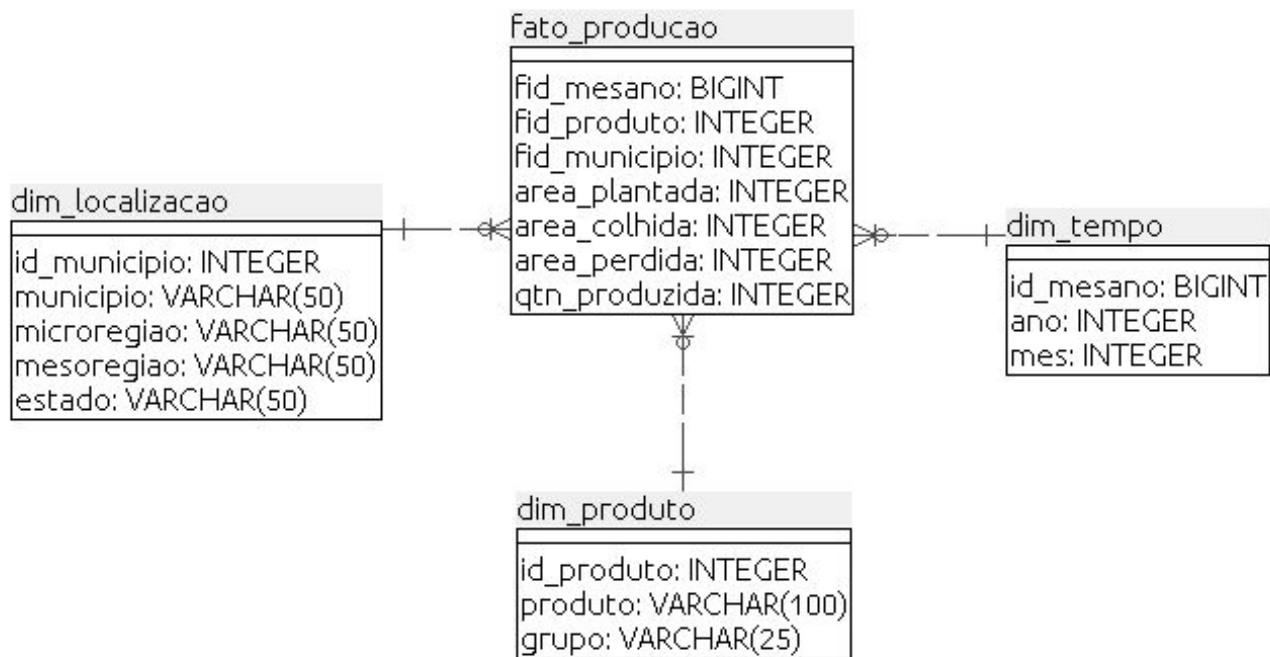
fato_producao

fid_mesano: BIGINT
fid_produto: INTEGER
fid_municipio: INTEGER
area_plantada: INTEGER
area_colhida: INTEGER
area_perdida: INTEGER
qtn_produzida: INTEGER

dim_localizacao

id_municipio: INTEGER
municipio: VARCHAR(50)
microregiao: VARCHAR(50)
mesoregiao: VARCHAR(50)
estado: VARCHAR(50)

dim_tempo

id_mesano: BIGINT
ano: INTEGER
mes: INTEGER

dim_produto

id_produto: INTEGER
produto: VARCHAR(100)
grupo: VARCHAR(25)